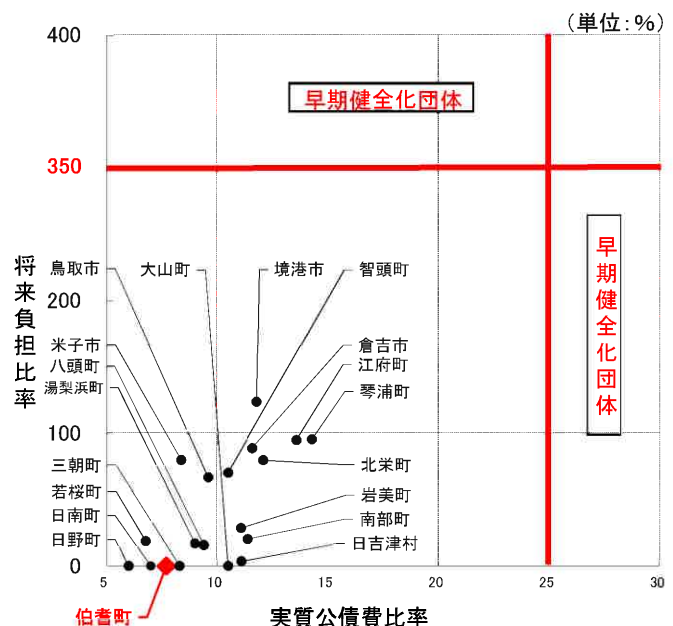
（単位：%）

400

350

200

100

0

5 10 15 20 25 30

早期健全化団体

早期健全化団体

将来負担比率

実質公債費比率

鳥取市
大山町
境港市
智頭町
米子市
八頭町
湯梨浜町
倉吉市
江府町
琴浦町
北栄町
三朝町
若桜町
日南町
日野町
岩美町
南部町
日吉津村
伯耆町